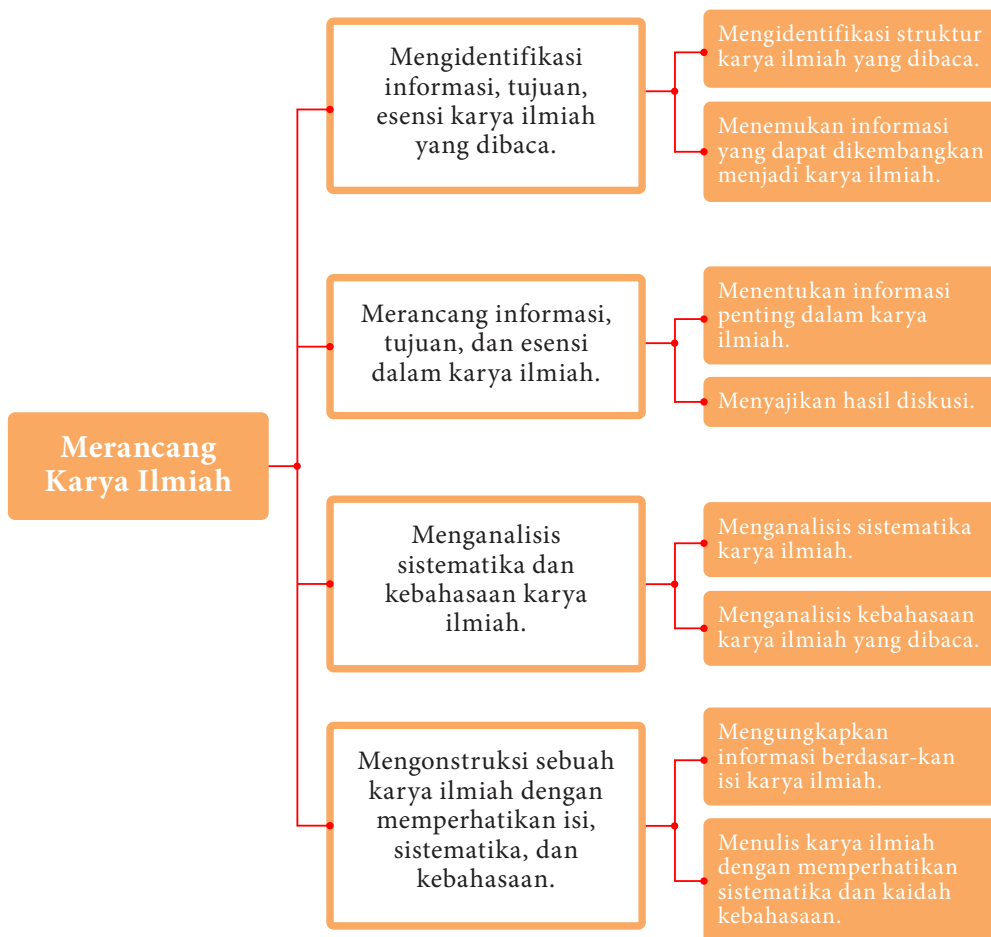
Merancang Karya Ilmiah

Mengidentifikasi informasi, tujuan, esensi karya ilmiah yang dibaca.

Mengidentifikasi struktur karya ilmiah yang dibaca.

Menemukan informasi yang dapat dikembangkan menjadi karya ilmiah.

Merancang informasi, tujuan, dan esensi dalam karya ilmiah.

Menentukan informasi penting dalam karya ilmiah.

Menyajikan hasil diskusi.

Menganalisis sistematika dan kebahasaan karya ilmiah.

Menganalisis sistematika karya ilmiah.

Menganalisis kebahasaan karya ilmiah yang dibaca.

Mengonstruksi sebuah karya ilmiah dengan memperhatikan isi, sistematika, dan kebahasaan.

Mengungkapkan informasi berdasar-kan isi karya ilmiah.

Menulis karya ilmiah dengan memperhatikan sistematika dan kaidah kebahasaan.